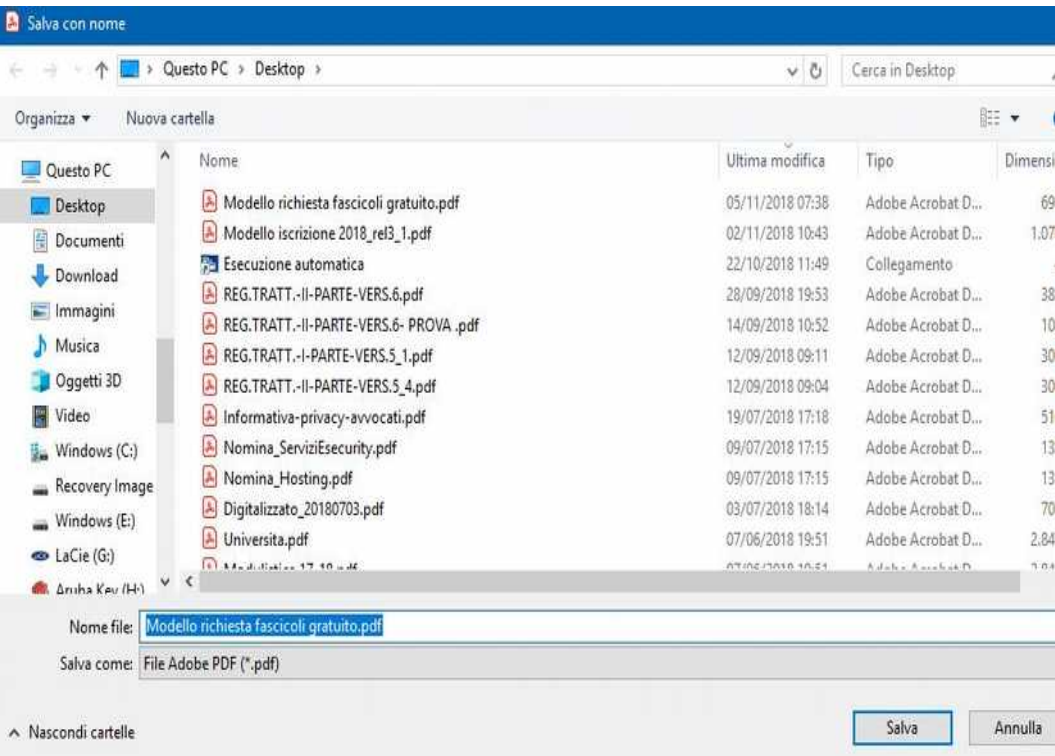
Salva con nome

Questo PC › Desktop ›

Cerca in Desktop

Organizza ▾ Nuova cartella

Questo PC
Desktop
Documenti
Download
Immagini
Musica
Oggetti 3D
Video
Windows (C:)
Recovery Image
Windows (E:)
LaCie (G:)
Aruba Key (H:)

| Nome | Ultima modifica | Tipo | Dimensi |
|---|---|---|---|
| Modello richiesta fascicoli gratuito.pdf | 05/11/2018 07:38 | Adobe Acrobat D... | 69 |
| Modello iscrizione 2018_rel3_1.pdf | 02/11/2018 10:43 | Adobe Acrobat D... | 1.07 |
| Esecuzione automatica | 22/10/2018 11:49 | Collegamento | |
| REG.TRATT.-II-PARTE-VERS.6.pdf | 28/09/2018 19:53 | Adobe Acrobat D... | 38 |
| REG.TRATT.-II-PARTE-VERS.6- PROVA .pdf | 14/09/2018 10:52 | Adobe Acrobat D... | 10 |
| REG.TRATT.-I-PARTE-VERS.5_1.pdf | 12/09/2018 09:11 | Adobe Acrobat D... | 30 |
| REG.TRATT.-II-PARTE-VERS.5_4.pdf | 12/09/2018 09:04 | Adobe Acrobat D... | 30 |
| Informativa-privacy-avvocati.pdf | 19/07/2018 17:18 | Adobe Acrobat D... | 51 |
| Nomina_ServiziEsecurity.pdf | 09/07/2018 17:15 | Adobe Acrobat D... | 13 |
| Nomina_Hosting.pdf | 09/07/2018 17:15 | Adobe Acrobat D... | 13 |
| Digitalizzato_20180703.pdf | 03/07/2018 18:14 | Adobe Acrobat D... | 70 |
| Universita.pdf | 07/06/2018 19:51 | Adobe Acrobat D... | 2.84 |
| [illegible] | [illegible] | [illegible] | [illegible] |

Nome file: Modello richiesta fascicoli gratuito.pdf
Salva come: File Adobe PDF (*.pdf)

^ Nascondi cartelle

Salva Annulla